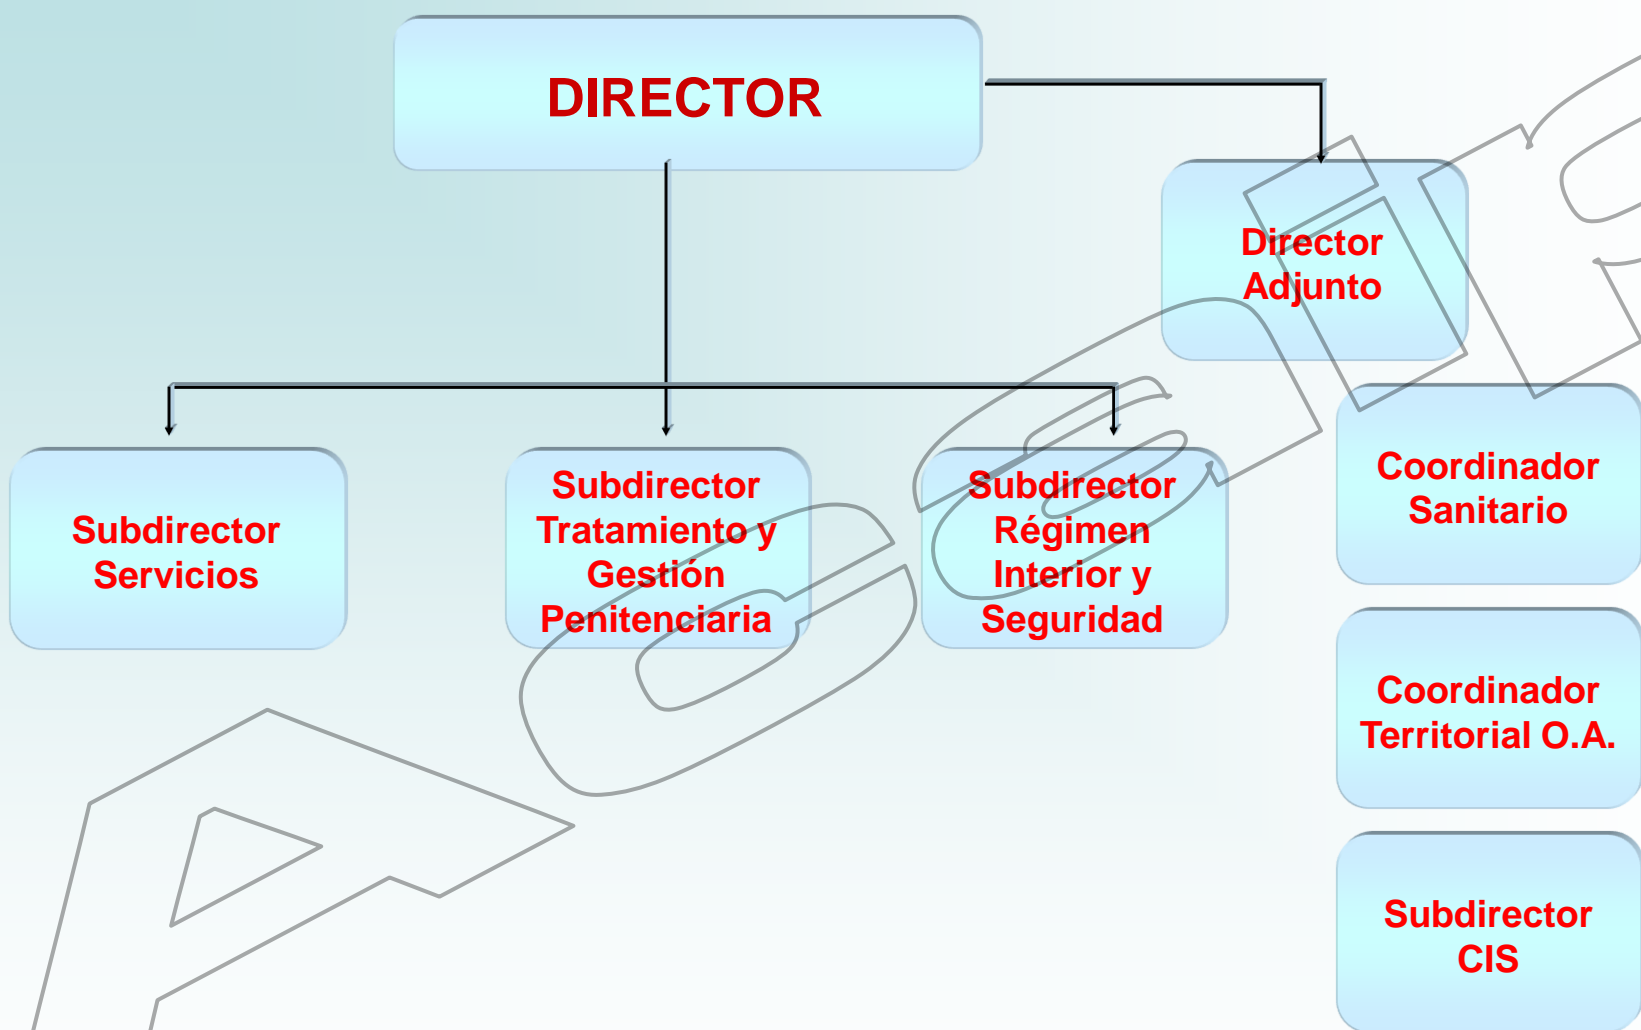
DIRECTOR

Director Adjunto

Subdirector Servicios

Subdirector Tratamiento y Gestión Penitenciaria

Subdirector Régimen Interior y Seguridad

Coordinador Sanitario

Coordinador Territorial O.A.

Subdirector CIS